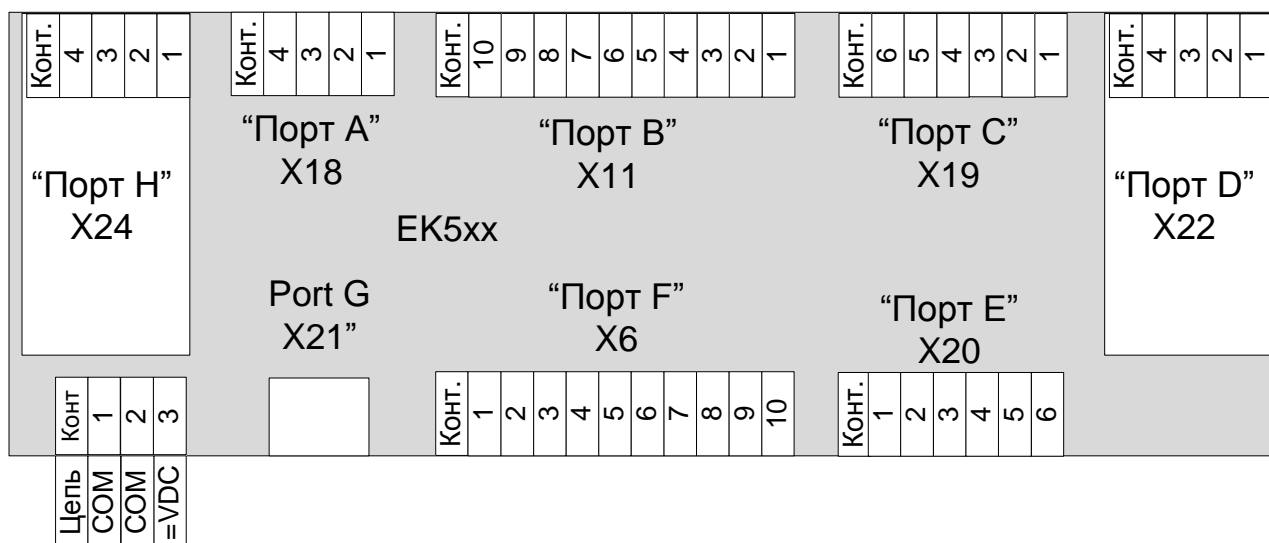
Конт. 4 3 2 1

“Порт H”
X24

Конт. 4 3 2 1

“Порт A”
X18

Конт. 10 9 8 7 6 5 4 3 2 1

“Порт B”
X11

Конт. 6 5 4 3 2 1

“Порт C”
X19

Конт. 4 3 2 1

“Порт D”
X22

EK5xx

Port G
X21”

“Порт F”
X6

“Порт E”
X20

Конт 1 2 3

Цепь COM COM =VDC

Конт. 1 2 3 4 5 6 7 8 9 10

Конт. 1 2 3 4 5 6